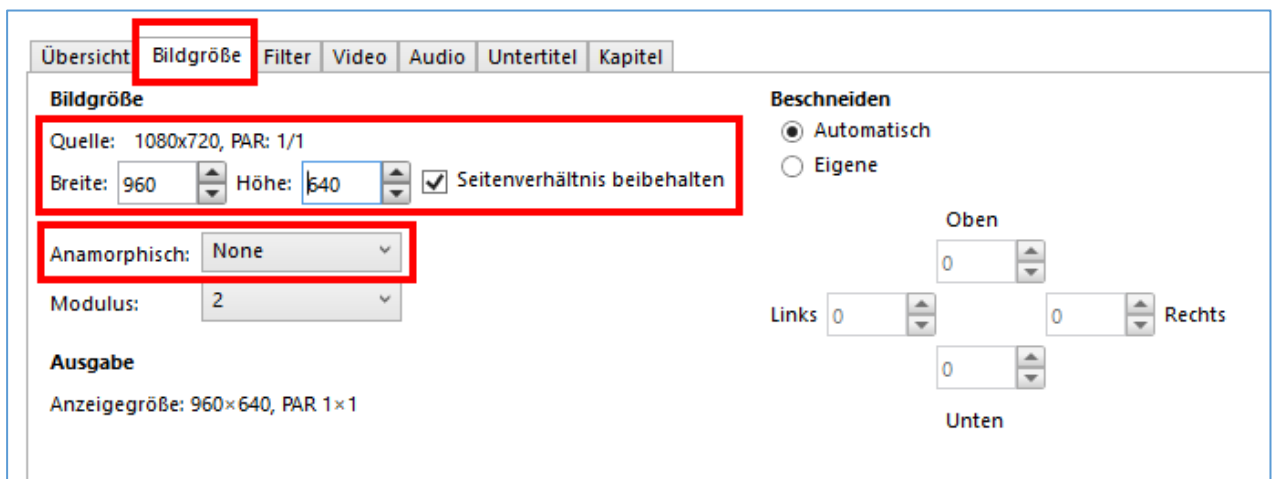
Übersicht Bildgröße Filter Video Audio Untertitel Kapitel

Bildgröße

Quelle: 1080x720, PAR: 1/1

Breite: 960 Höhe: 640 Seitenverhältnis beibehalten

Anamorphisch: None

Modulus: 2

Ausgabe

Anzeigegröße: 960×640, PAR 1×1

Beschneiden

Automatisch

Eigene

Oben

0

Links 0

0 Rechts

0

Unten